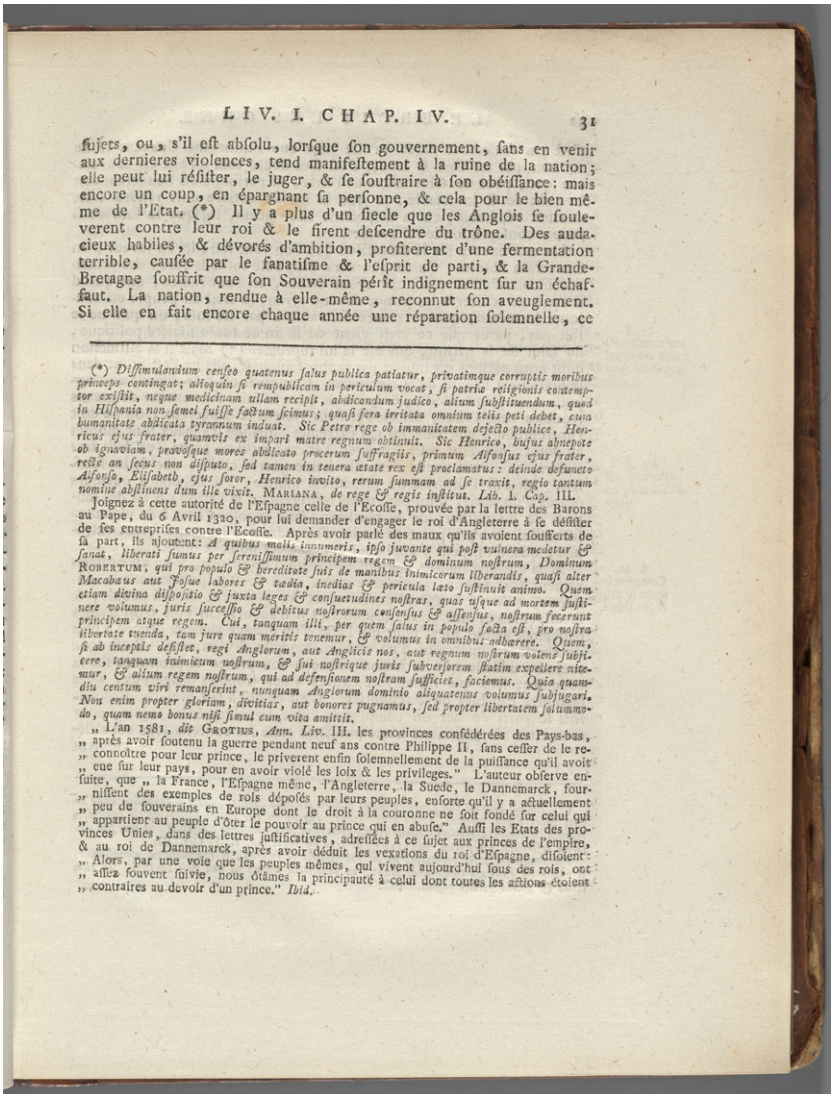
LIV. I. CHAP. IV. 31

ſujets, ou, s'il eſt abſolu, lorſque ſon gouvernement, ſans en venir aux dernieres violences, tend manifeſtement à la ruine de la nation; elle peut lui réſiſter, le juger, & ſe ſouſtraire à ſon obéiſſance: mais encore un coup, en épargnant ſa perſonne, & cela pour le bien même de l'Etat. (*) Il y a plus d'un ſiecle que les Anglois ſe ſouleverent contre leur roi & le firent deſcendre du trône. Des audacieux habiles, & dévorés d'ambition, profiterent d'une fermentation terrible, cauſée par le fanatiſme & l'eſprit de parti, & la Grande-Bretagne ſouffrit que ſon Souverain pérît indignement ſur un échafaut. La nation, rendue à elle-même, reconnut ſon aveuglement. Si elle en fait encore chaque année une réparation ſolemnelle, ce

(*) Diſſimulandum cenſeo quatenus ſalus publica patiatur, privatimque corruptis moribus princeps contingat; alioquin ſi rempublicam in periculum vocat, ſi patriæ religionis contemptor exiſtit, neque medicinam ullam recipit, abdicandum judico, alium ſubſtituendum, quod in Hiſpania non ſemel fuiſſe factum ſcimus; quaſi fera irritata omnium telis peti debet, cum humanitate abdicata tyrannum induat. Sic Petro rege ob immanitatem dejecto publice, Henricus ejus frater, quamvis ex impari matre regnum obtinuit. Sic Henrico, hujus abnepote ob ignaviam, pravoſque mores abdicato procerum ſuffragiis, primum Alfonſus ejus frater, recte an ſecus non diſputo, ſed tamen in tenera ætate rex eſt proclamatus: deinde defuncto Alfonſo, Eliſabeth, ejus ſoror, Henrico invito, rerum ſummam ad ſe traxit, regio tantum nomine abſtinens dum ille vixit. MARIANA, de rege & regis inſtitut. Lib. I. Cap. III.

Joignez à cette autorité de l'Eſpagne celle de l'Ecoſſe, prouvée par la lettre des Barons au Pape, du 6 Avril 1320, pour lui demander d'engager le roi d'Angleterre à ſe déſiſter de ſes entrepriſes contre l'Ecoſſe. Après avoir parlé des maux qu'ils avoient ſoufferts de ſa part, ils ajoutent: A quibus malis innumeris, ipſo juvante qui poſt vulnera medetur & ſanat, liberati ſumus per ſereniſſimum principem regem & dominum noſtrum, Dominum ROBERTUM, qui pro populo & hereditate ſuis de manibus inimicorum liberandis, quaſi alter Macabæus aut Joſue labores & tædia, inedias & pericula læto ſuſtinuit animo. Quem etiam divina diſpoſitio & juxta leges & conſuetudines noſtras, quas uſque ad mortem ſuſtinere volumus, juris ſucceſſio & debitus noſtrorum conſenſus & aſſenſus, noſtrum fecerunt principem atque regem. Cui, tanquam illi, per quem ſalus in populo facta eſt, pro noſtra libertate tuenda, tam jure quam meritis tenemur, & volumus in omnibus adhærere. Quem, ſi ab inceptis deſiſtet, regi Anglorum, aut Anglicis nos, aut regnum noſtrum volens ſubjicere, tanquam inimicum noſtrum, & ſui noſtrique juris ſubverſorem ſtatim expellere nitemur, & alium regem noſtrum, qui ad defenſionem noſtram ſufficiet, faciemus. Quia quamdiu centum viri remanſerint, nunquam Anglorum dominio aliquatenus volumus ſubjugari. Non enim propter gloriam, divitias, aut honores pugnamus, ſed propter libertatem ſolummodo, quam nemo bonus niſi ſimul cum vita amittit.

„ L'an 1581, dit GROTIUS, Ann. Liv. III. les provinces confédérées des Pays-bas, „ après avoir ſoutenu la guerre pendant neuf ans contre Philippe II, ſans ceſſer de le re„ connoître pour leur prince, le priverent enfin ſolemnellement de la puiſſance qu'il avoit „ eue ſur leur pays, pour en avoir violé les loix & les privileges." L'auteur obſerve enſuite, que „ la France, l'Eſpagne même, l'Angleterre, la Suede, le Dannemarck, four„ niſſent des exemples de rois dépoſés par leurs peuples, enſorte qu'il y a actuellement „ peu de ſouverains en Europe dont le droit à la couronne ne ſoit fondé ſur celui qui „ appartient au peuple d'ôter le pouvoir au prince qui en abuſe." Auſſi les Etats des provinces Unies, dans des lettres juſtificatives, adreſſées à ce ſujet aux princes de l'empire, & au roi de Dannemarck, après avoir déduit les vexations du roi d'Eſpagne, diſoient: „ Alors, par une voie que les peuples mêmes, qui vivent aujourd'hui ſous des rois, ont „ aſſez ſouvent ſuivie, nous ôtâmes la principauté à celui dont toutes les actions étoient „ contraires au devoir d'un prince." Ibid.